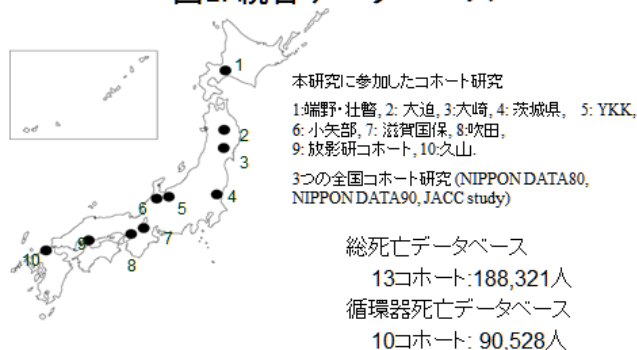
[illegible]

1
2
3
4
5
6
7
8
9
10

本研究に参加したコホート研究

1:端野・壮瞥, 2: 大迫, 3:大崎, 4: 茨城県, 5: YKK, 6: 小矢部, 7: 滋賀国保, 8:吹田, 9: 放影研コホート, 10:久山.

3つの全国コホート研究 (NIPPON DATA80, NIPPON DATA90, JACC study)

総死亡データベース
13コホート:188,321人
循環器死亡データベース
10コホート: 90,528人